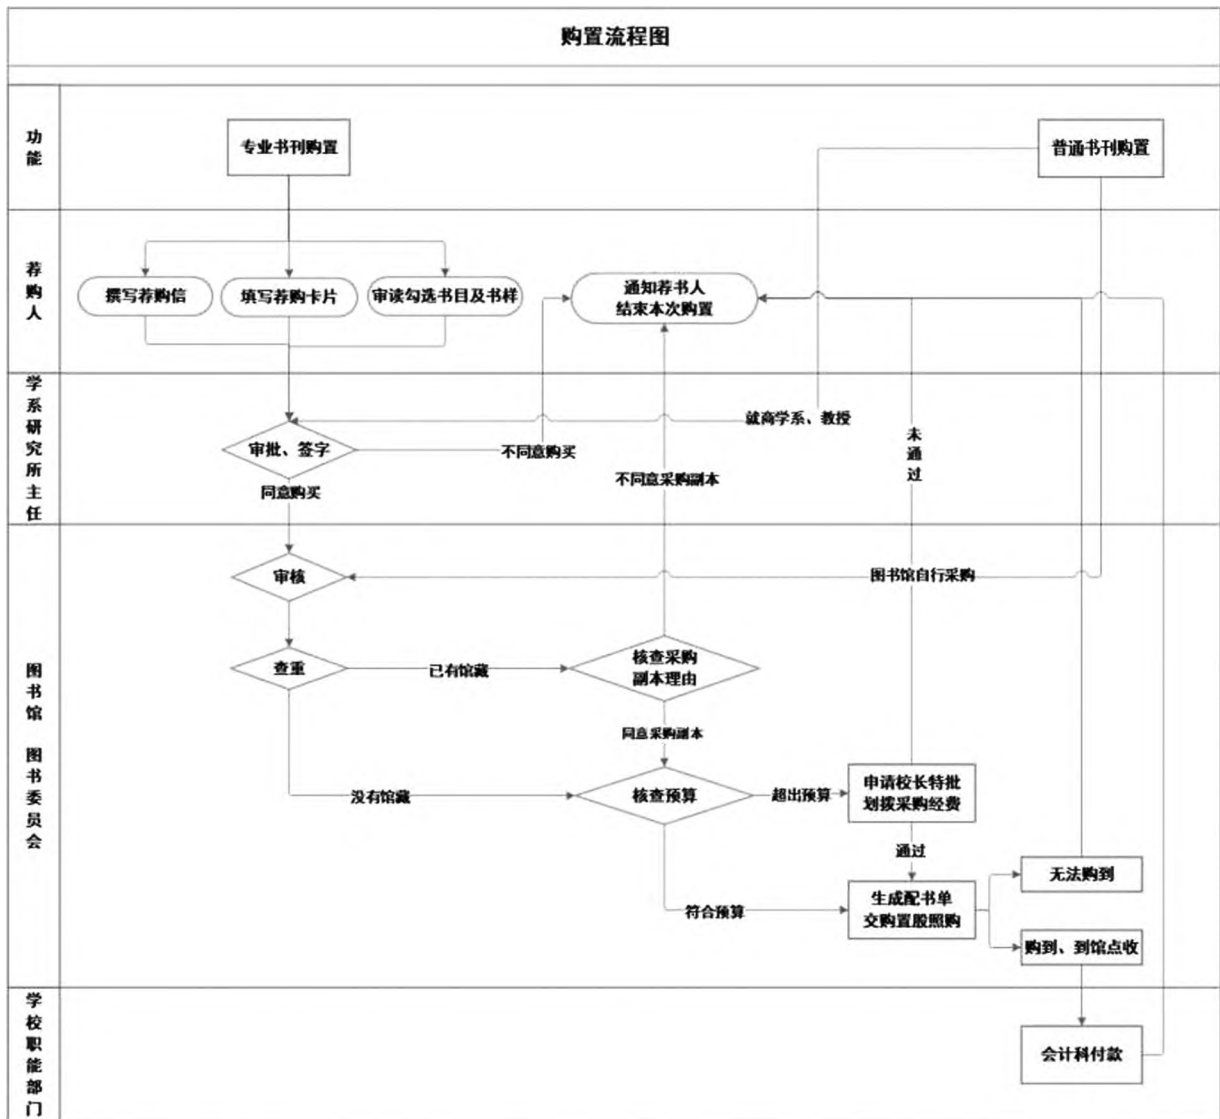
购置流程图

功能

专业书刊购置

普通书刊购置

荐购人

撰写荐购信

填写荐购卡片

审读勾选书目及书样

通知荐书人 结束本次购置

学系研究所主任

审批、签字

不同意购买

就商学系、教授

未通过

同意购买

不同意采购副本

图书馆 图书委员会

审核

图书馆自行采购

查重

已有馆藏

核查采购副本理由

同意采购副本

没有馆藏

核查预算

超出预算

申请校长特批划拨采购经费

通过

无法购到

符合预算

生成配书单交购置股照购

购到、到馆点收

学校职能部门

会计科付款